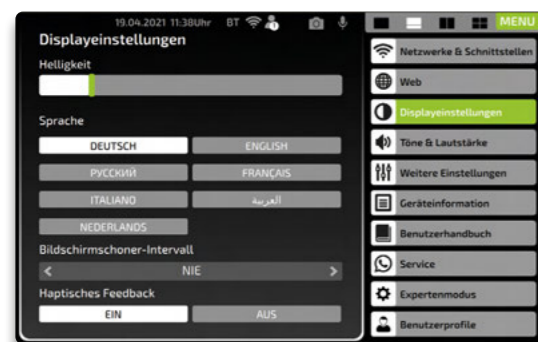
19.04.2021 11:38Uhr BT

MENU

Displayeinstellungen

Helligkeit

Sprache

DEUTSCH
ENGLISH
РУССКИЙ
FRANÇAIS
ITALIANO
العربية
NEDERLANDS

Bildschirmschoner-Intervall

<
NIE
>

Haptisches Feedback

EIN
AUS

Netzwerke & Schnittstellen
Web
Displayeinstellungen
Töne & Lautstärke
Weitere Einstellungen
Geräteinformation
Benutzerhandbuch
Service
Expertenmodus
Benutzerprofile